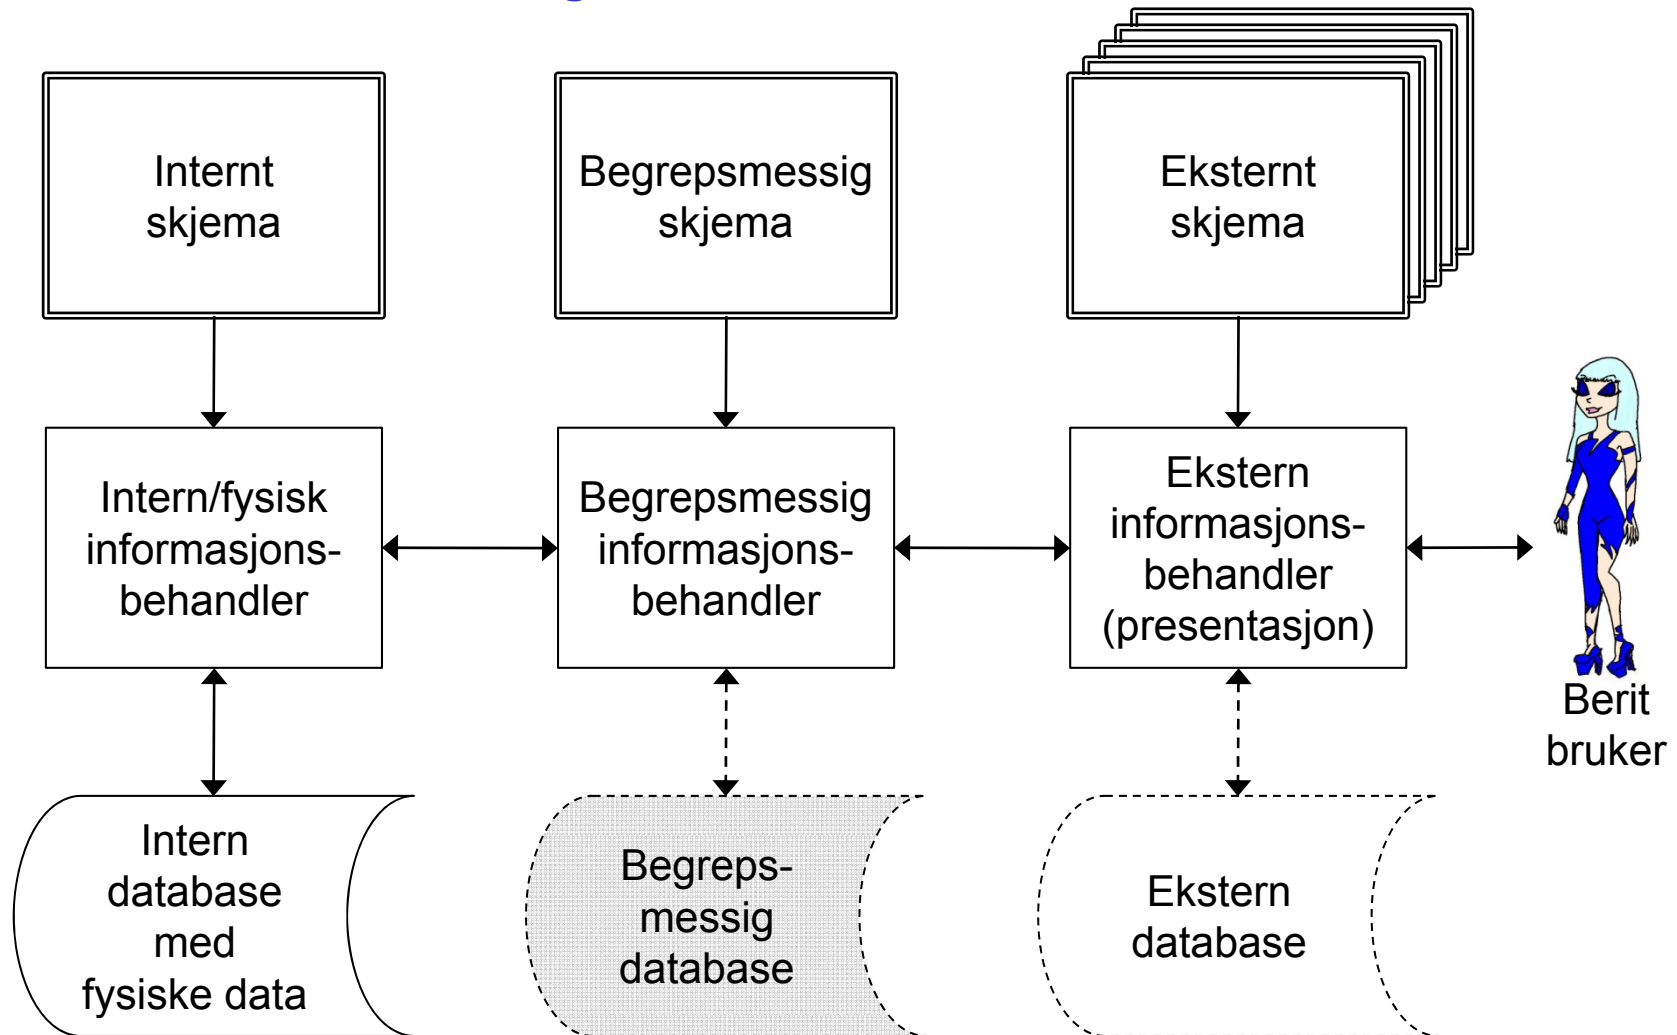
Internt skjema

Begrepsmessig skjema

Eksternt skjema

Intern/fysisk informasjonsbehandler

Begrepsmessig informasjonsbehandler

Ekstern informasjonsbehandler (presentasjon)

Berit bruker

Intern database med fysiske data

Begrepsmessig database

Ekstern database